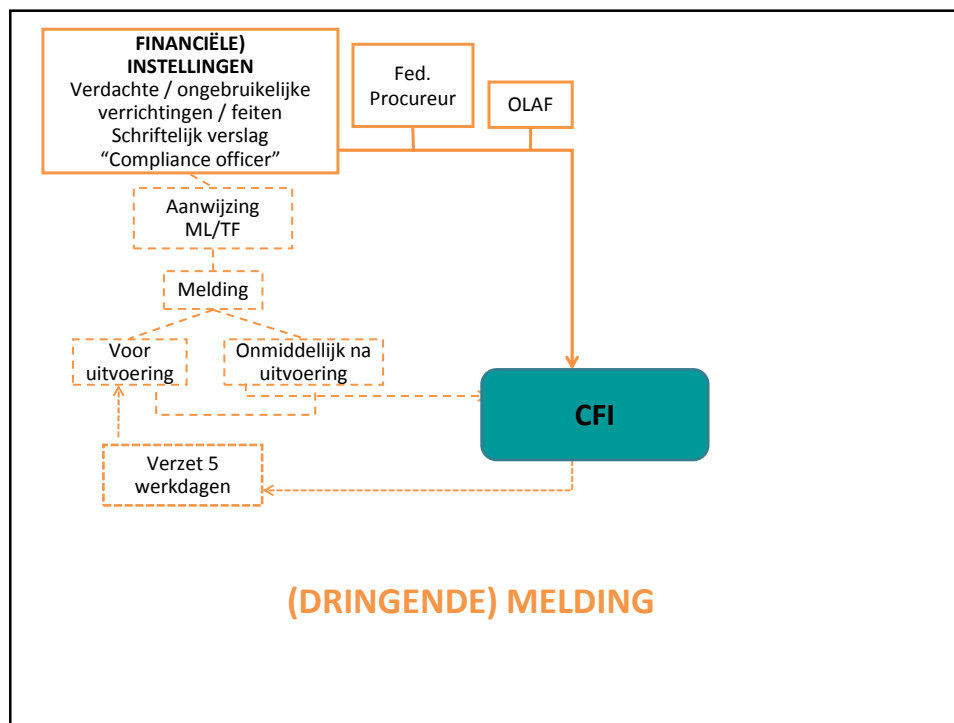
FINANCIËLE)
INSTELLINGEN
Verdachte / ongebruikelijke verrichtingen / feiten
Schriftelijk verslag
“Compliance officer”

Fed. Procureur

OLAF

Aanwijzing ML/TF

Melding

Voor uitvoering

Onmiddellijk na uitvoering

CFI

Verzet 5 werkdagen

(DRINGENDE) MELDING